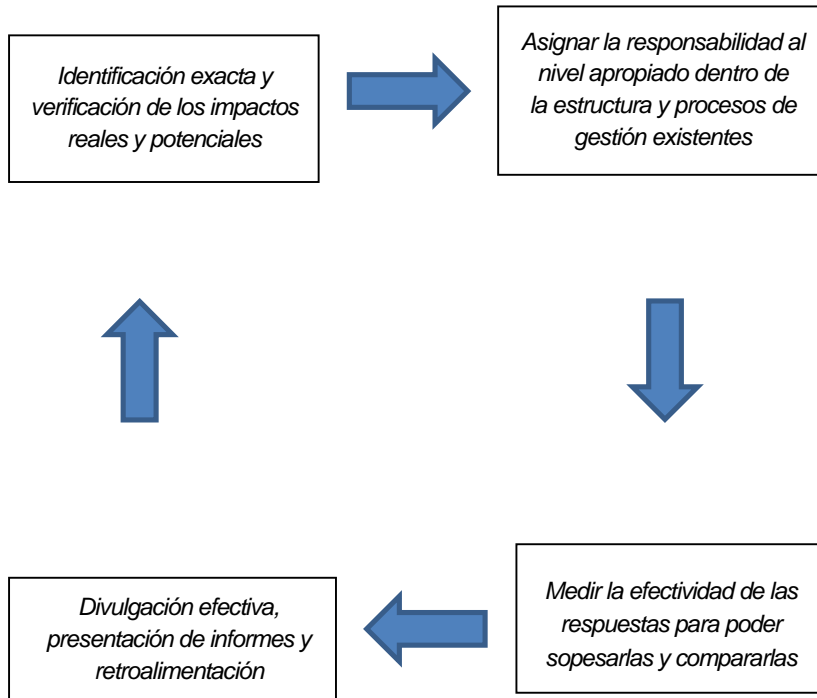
Identificación exacta y verificación de los impactos reales y potenciales

Asignar la responsabilidad al nivel apropiado dentro de la estructura y procesos de gestión existentes

Medir la efectividad de las respuestas para poder sopesarlas y compararlas

Divulgación efectiva, presentación de informes y retroalimentación